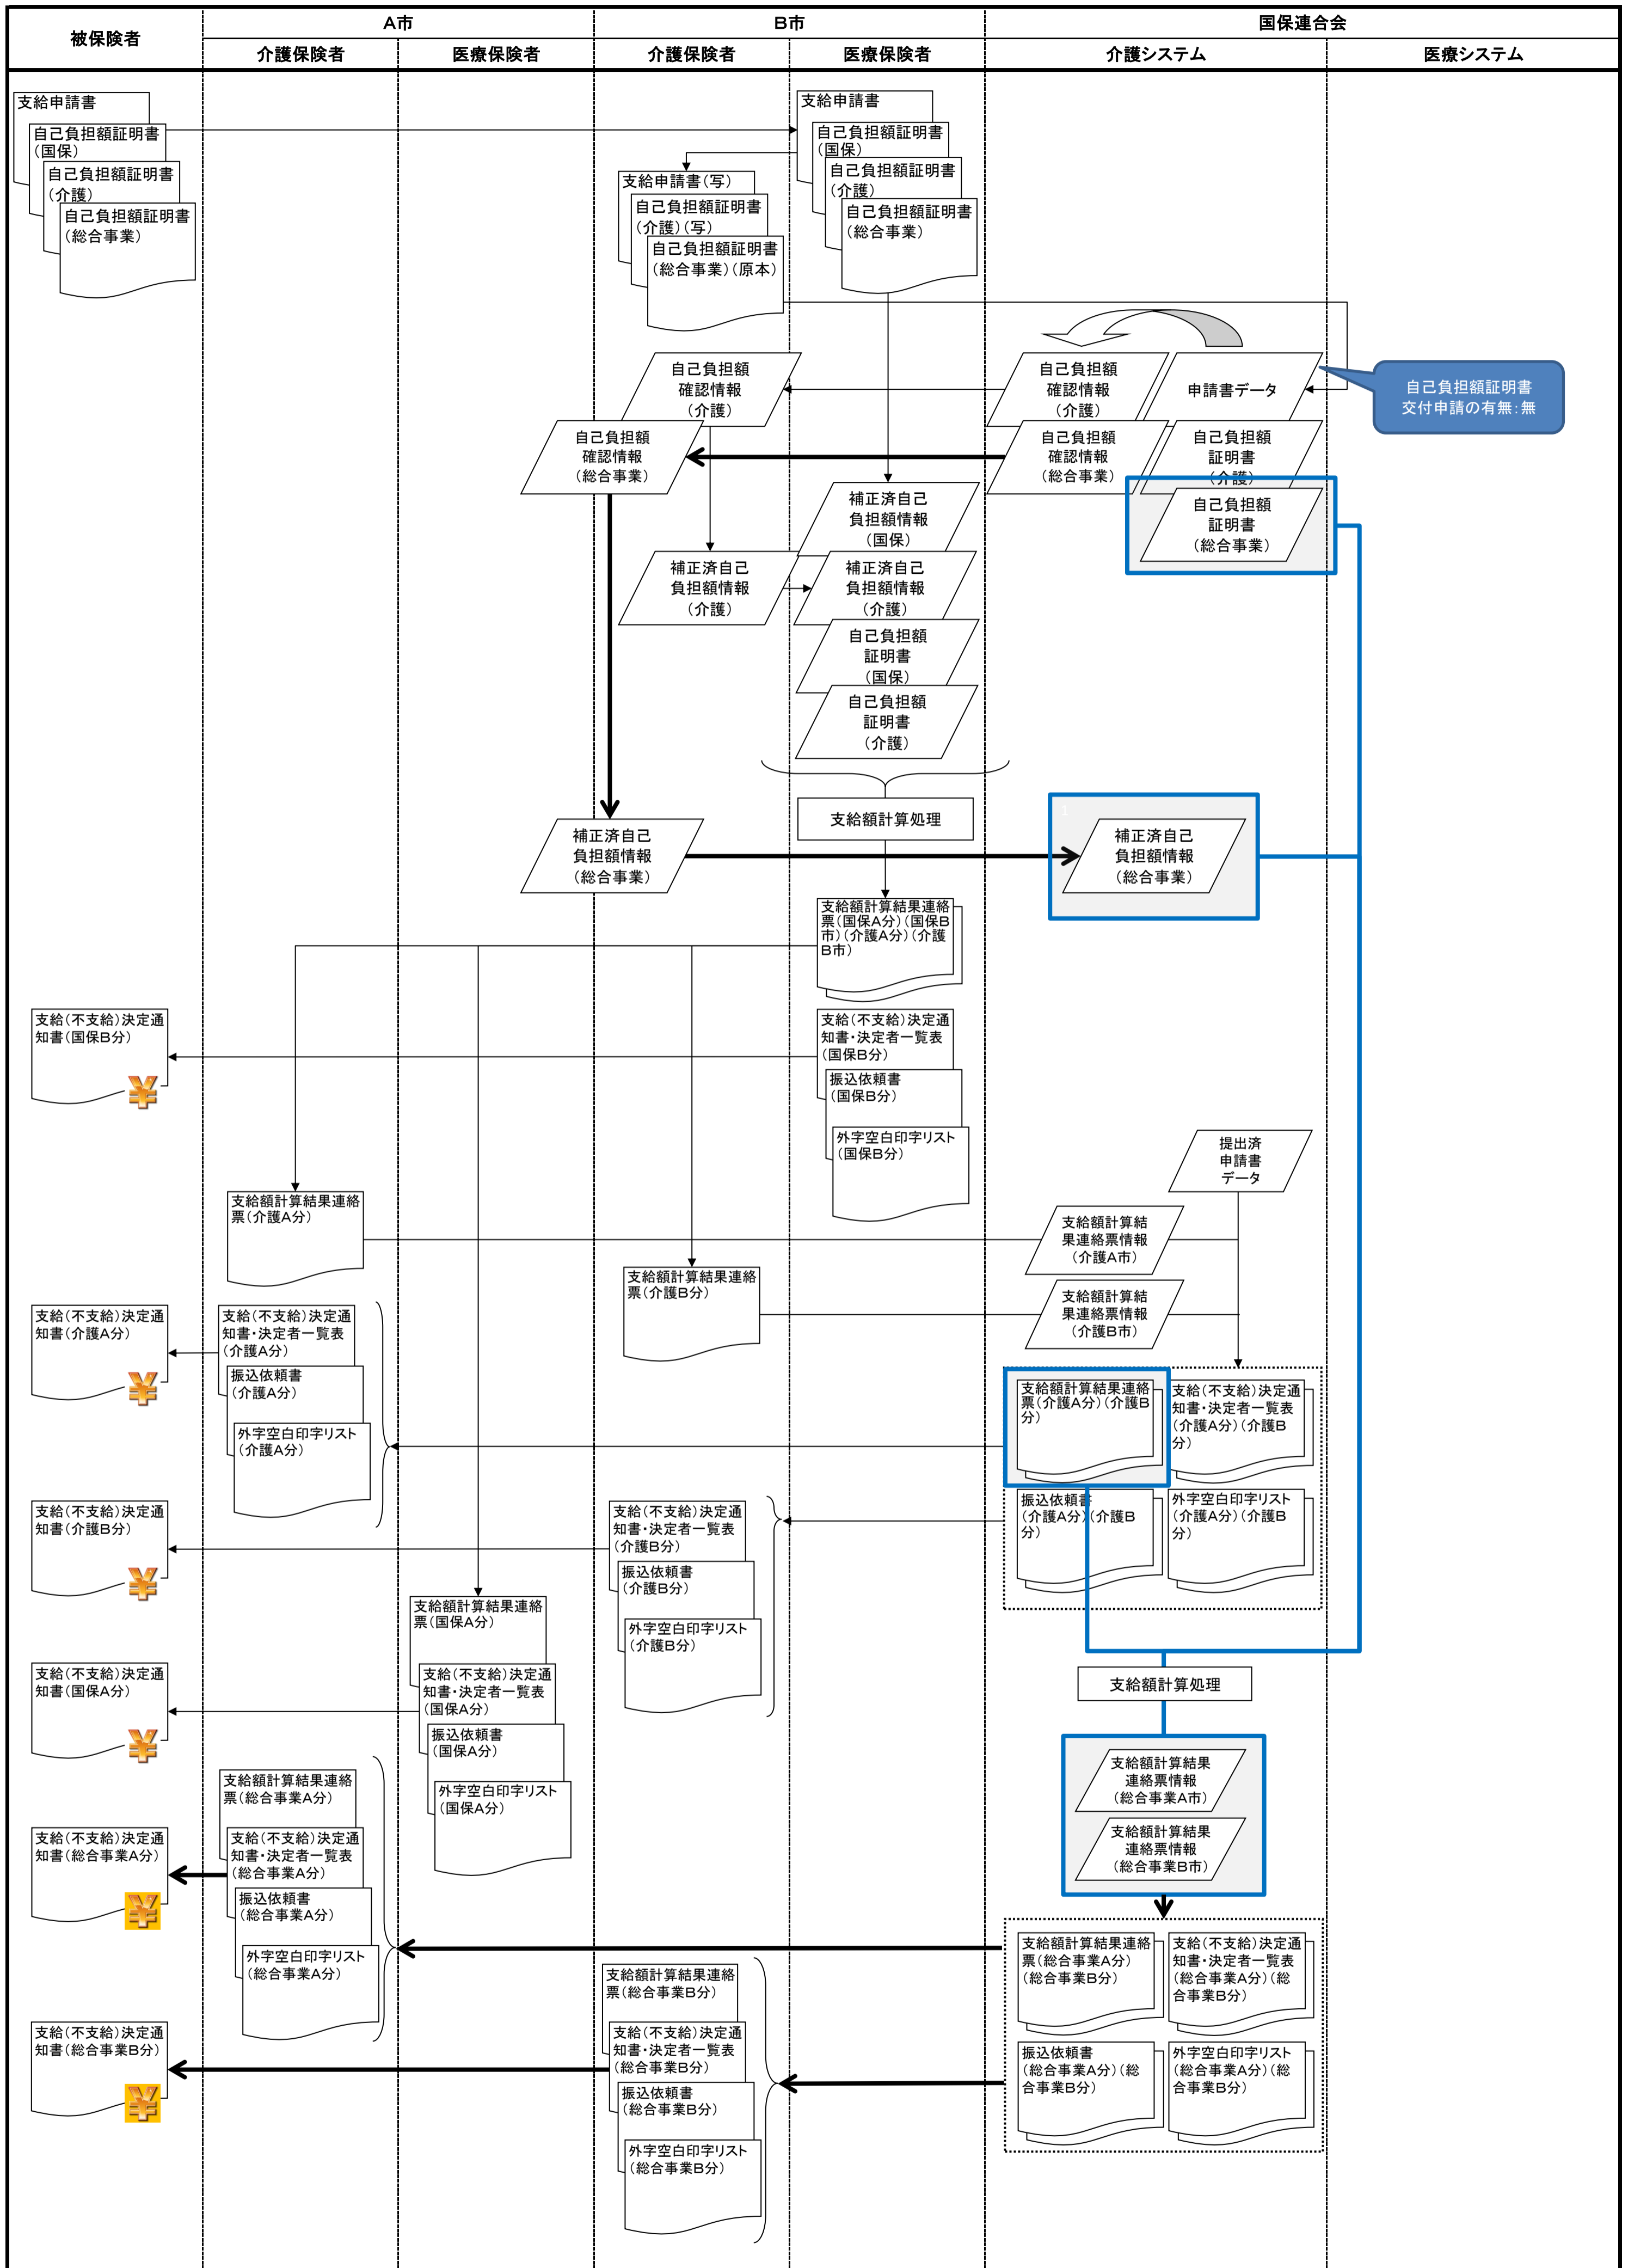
| 被保険者 | A市 |  | B市 |  | 国保連合会 |  |
|---|---|---|---|---|---|---|
|  | 介護保険者 | 医療保険者 | 介護保険者 | 医療保険者 | 介護システム | 医療システム |

支給申請書
自己負担額証明書（国保）
自己負担額証明書（介護）
自己負担額証明書（総合事業）

支給申請書
自己負担額証明書（国保）
自己負担額証明書（介護）
自己負担額証明書（総合事業）

支給申請書（写）
自己負担額証明書（介護）（写）
自己負担額証明書（総合事業）（原本）

自己負担額確認情報（介護）
自己負担額確認情報（総合事業）
自己負担額確認情報（介護）
申請書データ
自己負担額証明書交付申請の有無：無
自己負担額確認情報（総合事業）
自己負担額証明書（介護）
自己負担額証明書（総合事業）

補正済自己負担額情報（国保）
補正済自己負担額情報（介護）
補正済自己負担額情報（介護）
自己負担額証明書（国保）
自己負担額証明書（介護）

支給額計算処理
補正済自己負担額情報（総合事業）
補正済自己負担額情報（総合事業）

支給額計算結果連絡票（国保A分）（国保B市）（介護A分）（介護B市）

支給（不支給）決定通知書（国保B分）
支給（不支給）決定通知書・決定者一覧表（国保B分）
振込依頼書（国保B分）
外字空白印字リスト（国保B分）

提出済申請書データ
支給額計算結果連絡票（介護A分）
支給額計算結果連絡票情報（介護A市）
支給額計算結果連絡票（介護B分）
支給額計算結果連絡票情報（介護B市）

支給（不支給）決定通知書（介護A分）
支給（不支給）決定通知書・決定者一覧表（介護A分）
振込依頼書（介護A分）
外字空白印字リスト（介護A分）

支給額計算結果連絡票（介護A分）（介護B分）
支給（不支給）決定通知書・決定者一覧表（介護A分）（介護B分）
振込依頼書（介護A分）（介護B分）
外字空白印字リスト（介護A分）（介護B分）

支給（不支給）決定通知書（介護B分）
支給（不支給）決定通知書・決定者一覧表（介護B分）
振込依頼書（介護B分）
外字空白印字リスト（介護B分）

支給額計算結果連絡票（国保A分）
支給（不支給）決定通知書・決定者一覧表（国保A分）
振込依頼書（国保A分）
外字空白印字リスト（国保A分）
支給（不支給）決定通知書（国保A分）

支給額計算処理
支給額計算結果連絡票情報（総合事業A市）
支給額計算結果連絡票情報（総合事業B市）

支給額計算結果連絡票（総合事業A分）
支給（不支給）決定通知書・決定者一覧表（総合事業A分）
振込依頼書（総合事業A分）
外字空白印字リスト（総合事業A分）
支給（不支給）決定通知書（総合事業A分）

支給額計算結果連絡票（総合事業A分）（総合事業B分）
支給（不支給）決定通知書・決定者一覧表（総合事業A分）（総合事業B分）
振込依頼書（総合事業A分）（総合事業B分）
外字空白印字リスト（総合事業A分）（総合事業B分）

支給額計算結果連絡票（総合事業B分）
支給（不支給）決定通知書・決定者一覧表（総合事業B分）
振込依頼書（総合事業B分）
外字空白印字リスト（総合事業B分）
支給（不支給）決定通知書（総合事業B分）